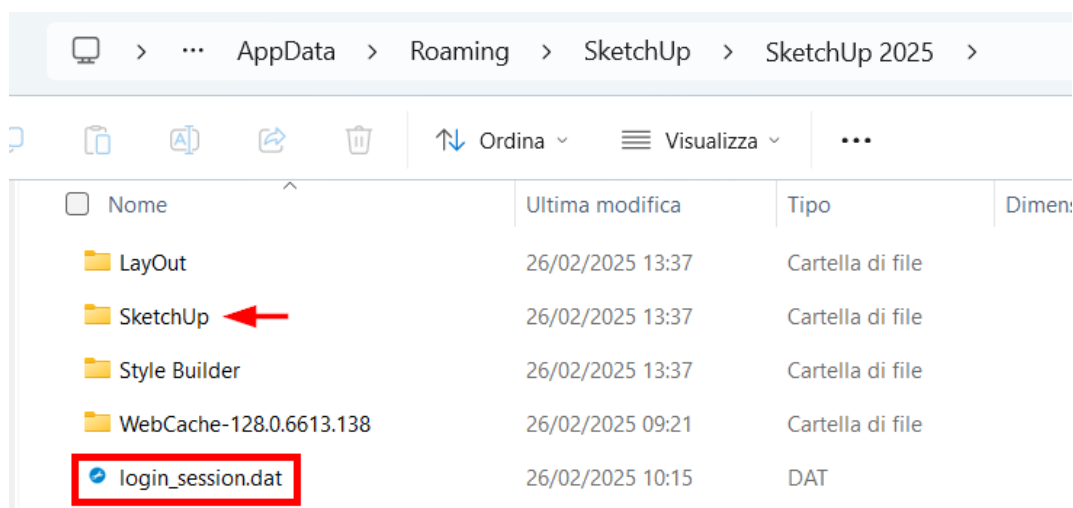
> ··· AppData > Roaming > SketchUp > SketchUp 2025 >

Ordina ⌄ Visualizza ⌄ ···

| Nome | Ultima modifica | Tipo | Dimens |
|---|---|---|---|
| LayOut | 26/02/2025 13:37 | Cartella di file | |
| SketchUp | 26/02/2025 13:37 | Cartella di file | |
| Style Builder | 26/02/2025 13:37 | Cartella di file | |
| WebCache-128.0.6613.138 | 26/02/2025 09:21 | Cartella di file | |
| login_session.dat | 26/02/2025 10:15 | DAT | |